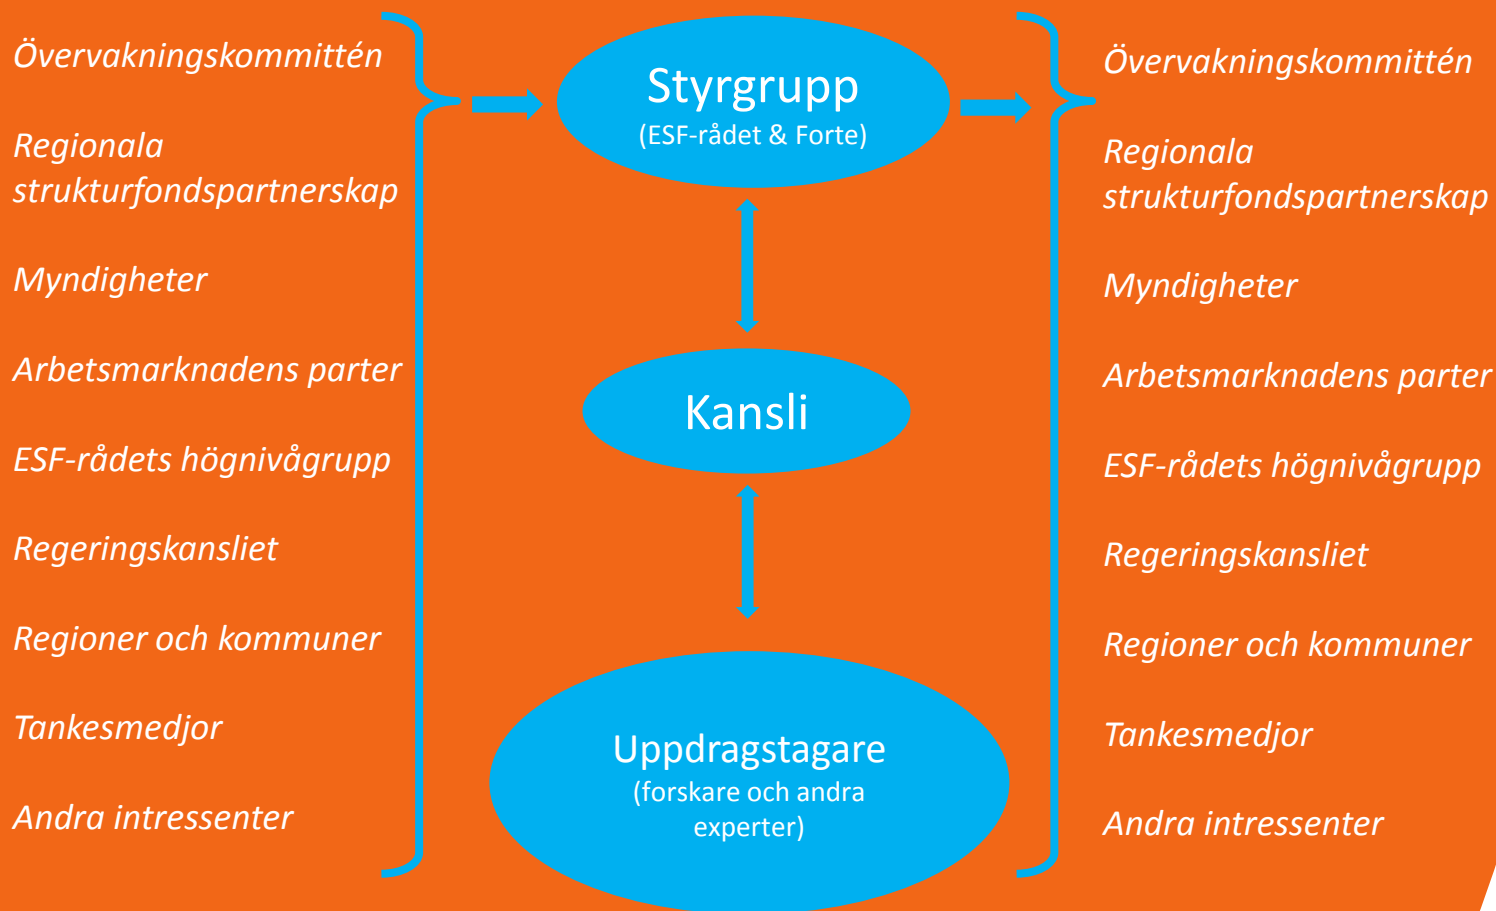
Övervakningskommittén

Regionala strukturfondspartnerskap

Myndigheter

Arbetsmarknadens parter

ESF-rådets högnivågrupp

Regeringskansliet

Regioner och kommuner

Tankesmedjor

Andra intressenter

Styrgrupp
(ESF-rådet & Forte)

Kansli

Uppdragstagare
(forskare och andra experter)

Övervakningskommittén

Regionala strukturfondspartnerskap

Myndigheter

Arbetsmarknadens parter

ESF-rådets högnivågrupp

Regeringskansliet

Regioner och kommuner

Tankesmedjor

Andra intressenter